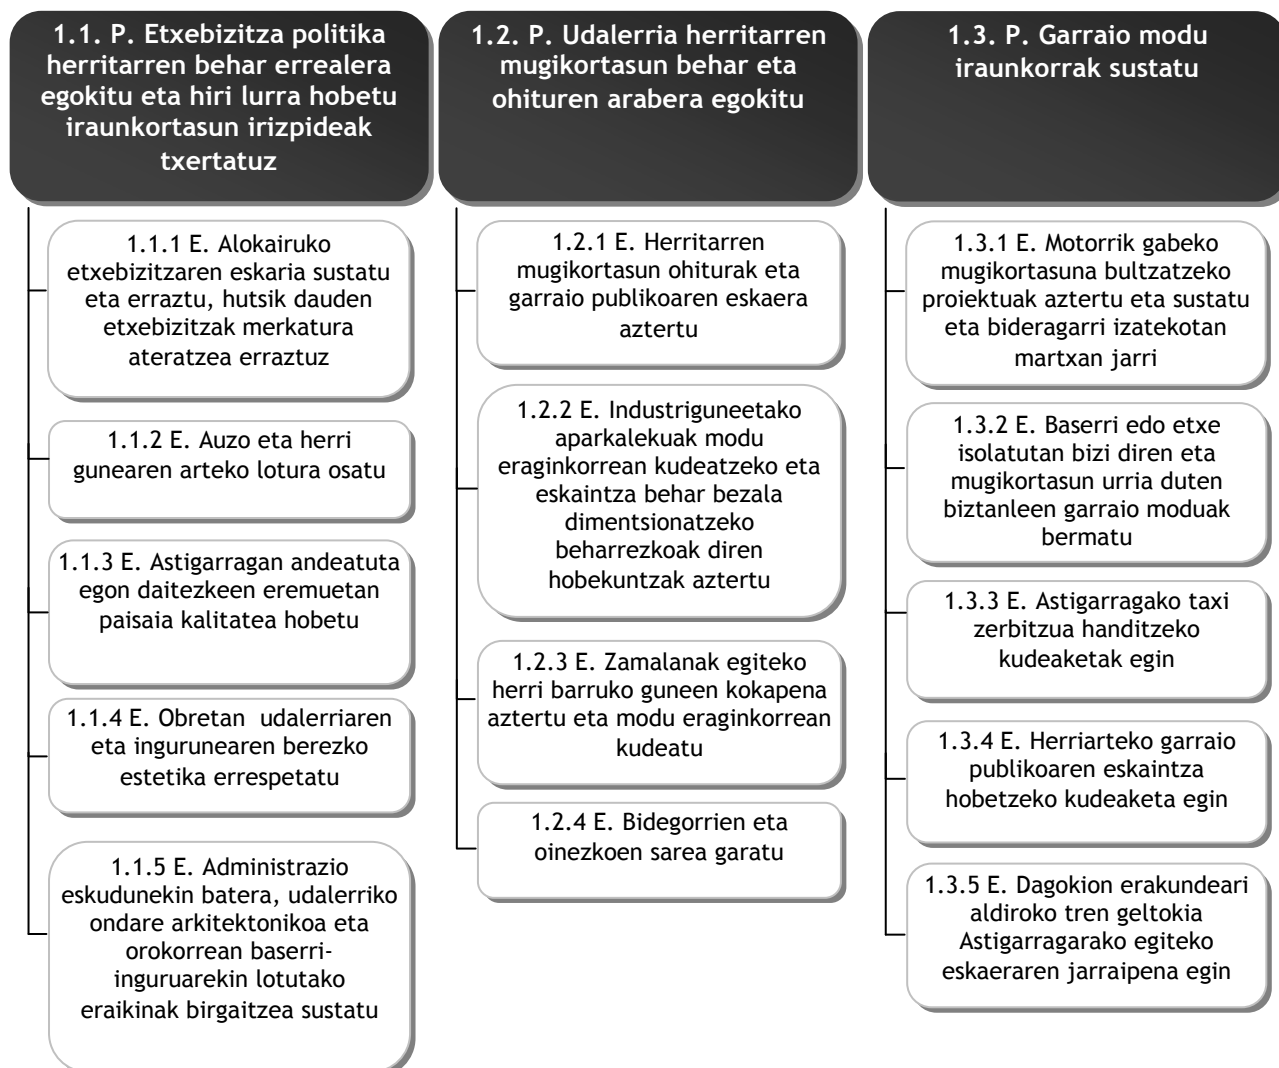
1.1. P. Etxebizitza politika herritarren behar errealera egokitu eta hiri lurra hobetu iraunkortasun irizpideak txertatuz

1.1.1 E. Alokairuko etxebizitzaren eskaria sustatu eta erraztu, hutsik dauden etxebizitzak merkatura ateratzea erraztuz

1.1.2 E. Auzo eta herri gunearen arteko lotura osatu

1.1.3 E. Astigarragan andeatuta egon daitezkeen eremuetan paisaia kalitatea hobetu

1.1.4 E. Obretan udalerriaren eta ingurunearen berezko estetika errespetatu

1.1.5 E. Administrazio eskudunekin batera, udalerriko ondare arkitektonikoa eta orokorrean baserri-inguruarekin lotutako eraikinak birgaitzea sustatu

1.2. P. Udalerria herritarren mugikortasun behar eta ohituren arabera egokitu

1.2.1 E. Herritarren mugikortasun ohiturak eta garraio publikoaren eskaera aztertu

1.2.2 E. Industriguneetako aparkalekuak modu eraginkorrean kudeatzeko eta eskaintza behar bezala dimentsionatzeko beharrezkoak diren hobekuntzak aztertu

1.2.3 E. Zamalanak egiteko herri barruko guneen kokapena aztertu eta modu eraginkorrean kudeatu

1.2.4 E. Bidegorrien eta oinezkoen sarea garatu

1.3. P. Garraio modu iraunkorrak sustatu

1.3.1 E. Motorrik gabeko mugikortasuna bultzatzeko proiektuak aztertu eta sustatu eta bideragarri izatekotan martxan jarri

1.3.2 E. Baserri edo etxe isolatutan bizi diren eta mugikortasun urria duten biztanleen garraio moduak bermatu

1.3.3 E. Astigarragako taxi zerbitzua handitzeko kudeaketak egin

1.3.4 E. Herriarteko garraio publikoaren eskaintza hobetzeko kudeaketa egin

1.3.5 E. Dagokion erakundeari aldiroko tren geltokia Astigarragarako egiteko eskaeraren jarraipena egin